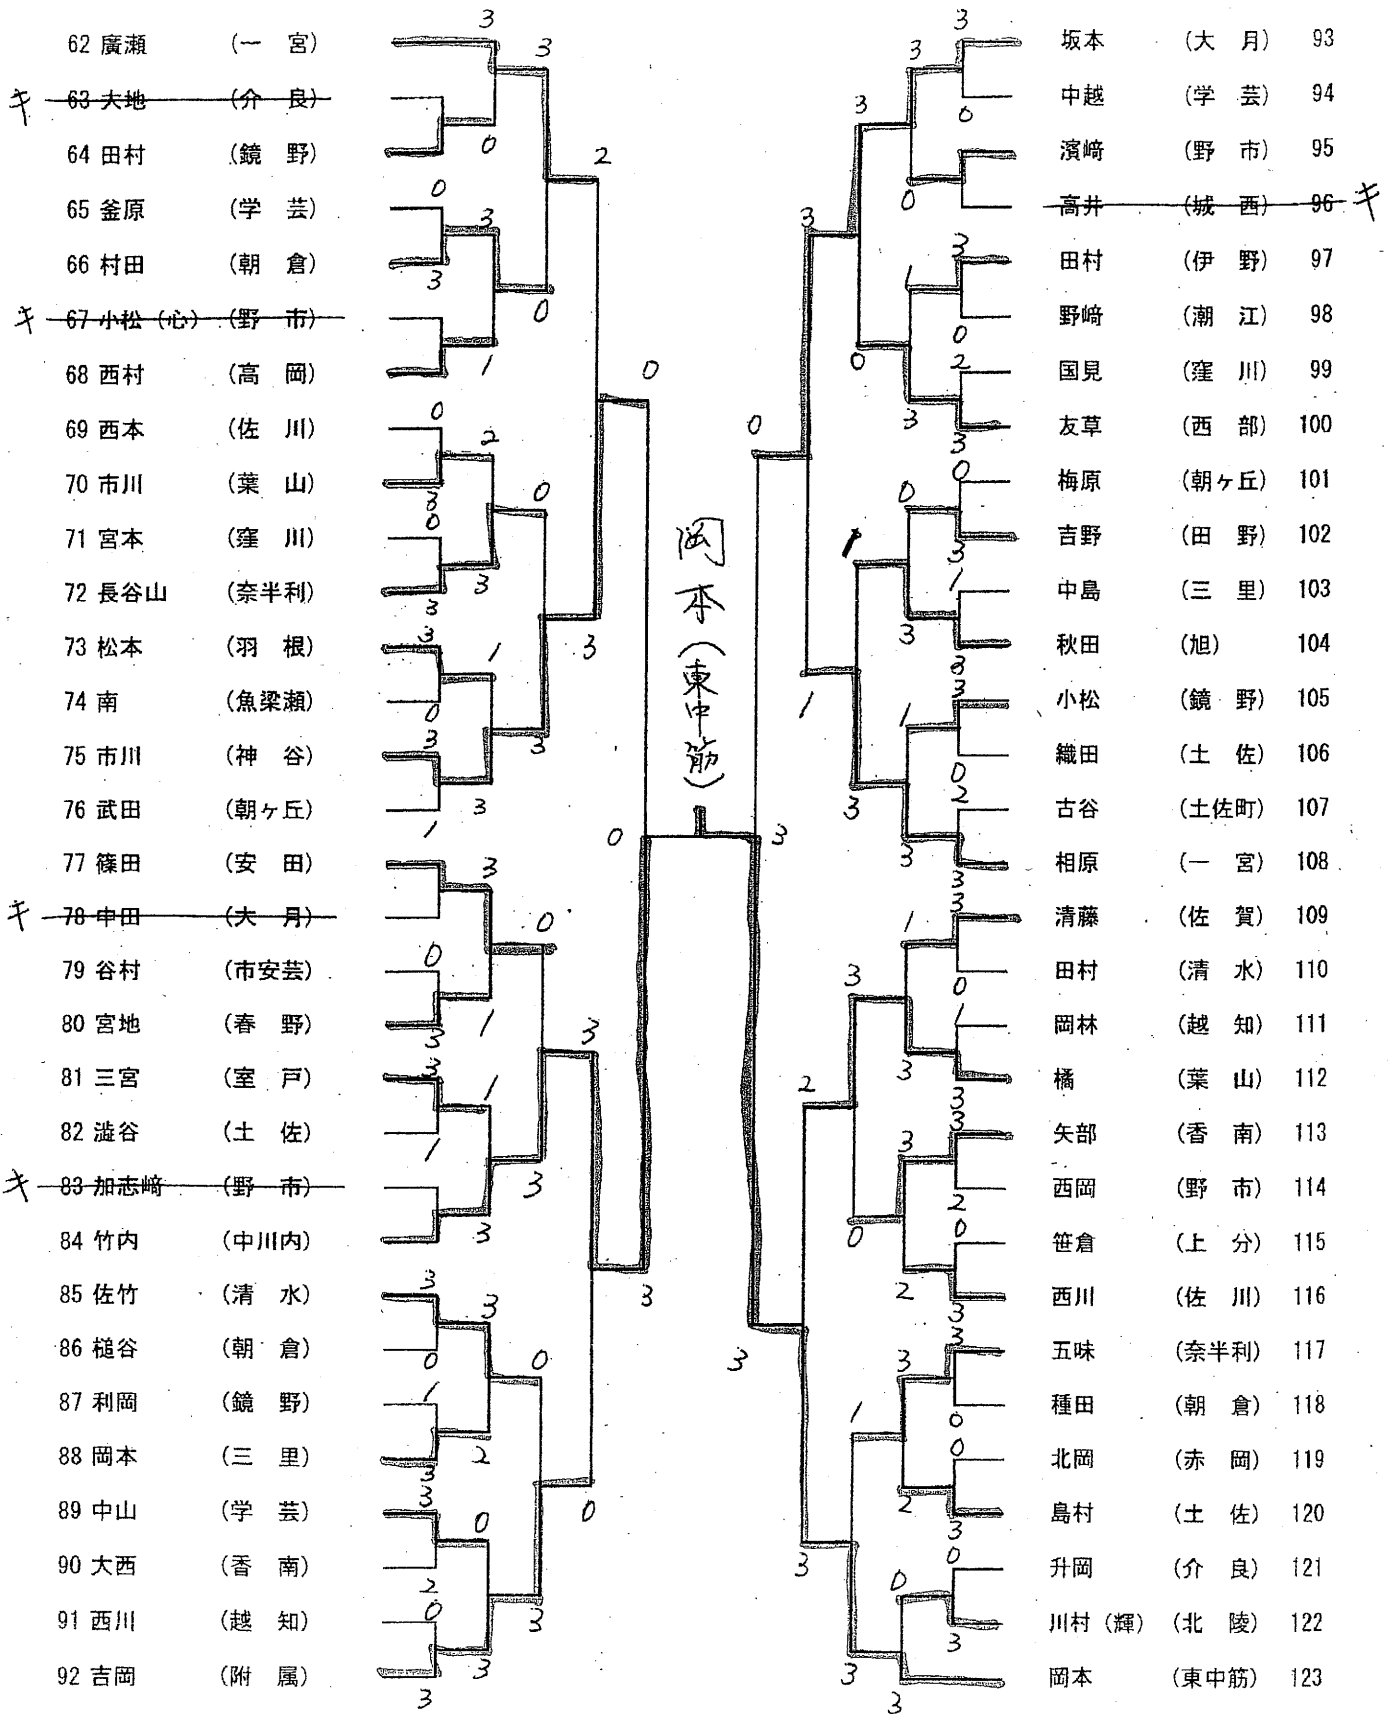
62 廣瀬 (一　宮)
キ 63 大地 (介　良)
64 田村 (鏡　野)
65 釜原 (学　芸)
66 村田 (朝　倉)
キ 67 小松 (心) (野　市)
68 西村 (高　岡)
69 西本 (佐　川)
70 市川 (葉　山)
71 宮本 (窪　川)
72 長谷山 (奈半利)
73 松本 (羽　根)
74 南 (魚梁瀬)
75 市川 (神　谷)
76 武田 (朝ヶ丘)
77 篠田 (安　田)
キ 78 中田 (大　月)
79 谷村 (市安芸)
80 宮地 (春　野)
81 三宮 (室　戸)
82 澁谷 (土　佐)
キ 83 加志崎 (野　市)
84 竹内 (中川内)
85 佐竹 (清　水)
86 樋谷 (朝　倉)
87 利岡 (鏡　野)
88 岡本 (三　里)
89 中山 (学　芸)
90 大西 (香　南)
91 西川 (越　知)
92 吉岡 (附　属)

坂本 (大　月) 93
中越 (学　芸) 94
濱﨑 (野　市) 95
高井 (城　西) 96 キ
田村 (伊　野) 97
野﨑 (潮　江) 98
国見 (窪　川) 99
友草 (西　部) 100
梅原 (朝ヶ丘) 101
吉野 (田　野) 102
中島 (三　里) 103
秋田 (旭) 104
小松 (鏡　野) 105
織田 (土　佐) 106
古谷 (土佐町) 107
相原 (一　宮) 108
清藤 (佐　賀) 109
田村 (清　水) 110
岡林 (越　知) 111
橘 (葉　山) 112
矢部 (香　南) 113
西岡 (野　市) 114
笹倉 (上　分) 115
西川 (佐　川) 116
五味 (奈半利) 117
種田 (朝　倉) 118
北岡 (赤　岡) 119
島村 (土　佐) 120
升岡 (介　良) 121
川村 (輝) (北　陵) 122
岡本 (東中筋) 123

岡本 (東中筋)

3 3 0 2 0 3 0 1 0 0 2 3 0 3 3 0 3 1 0 1 3 3 3 1 0 0 3 0 3 0 1 3 3 1 1 3 3 3 0 3 0 1 2 0 3 2 3 1 0 3 3 3 0 0 3 0 3 3 3 0 0 3 3 0 3 1 3 2 3 3 3 0 1 1 3 1 0 0 2 3 2 1 3 1 3 3 0 3 1 0 3 3 2 0 0 2 3 3 1 3 0 0 2 3 0 3 3 0 3 3 3